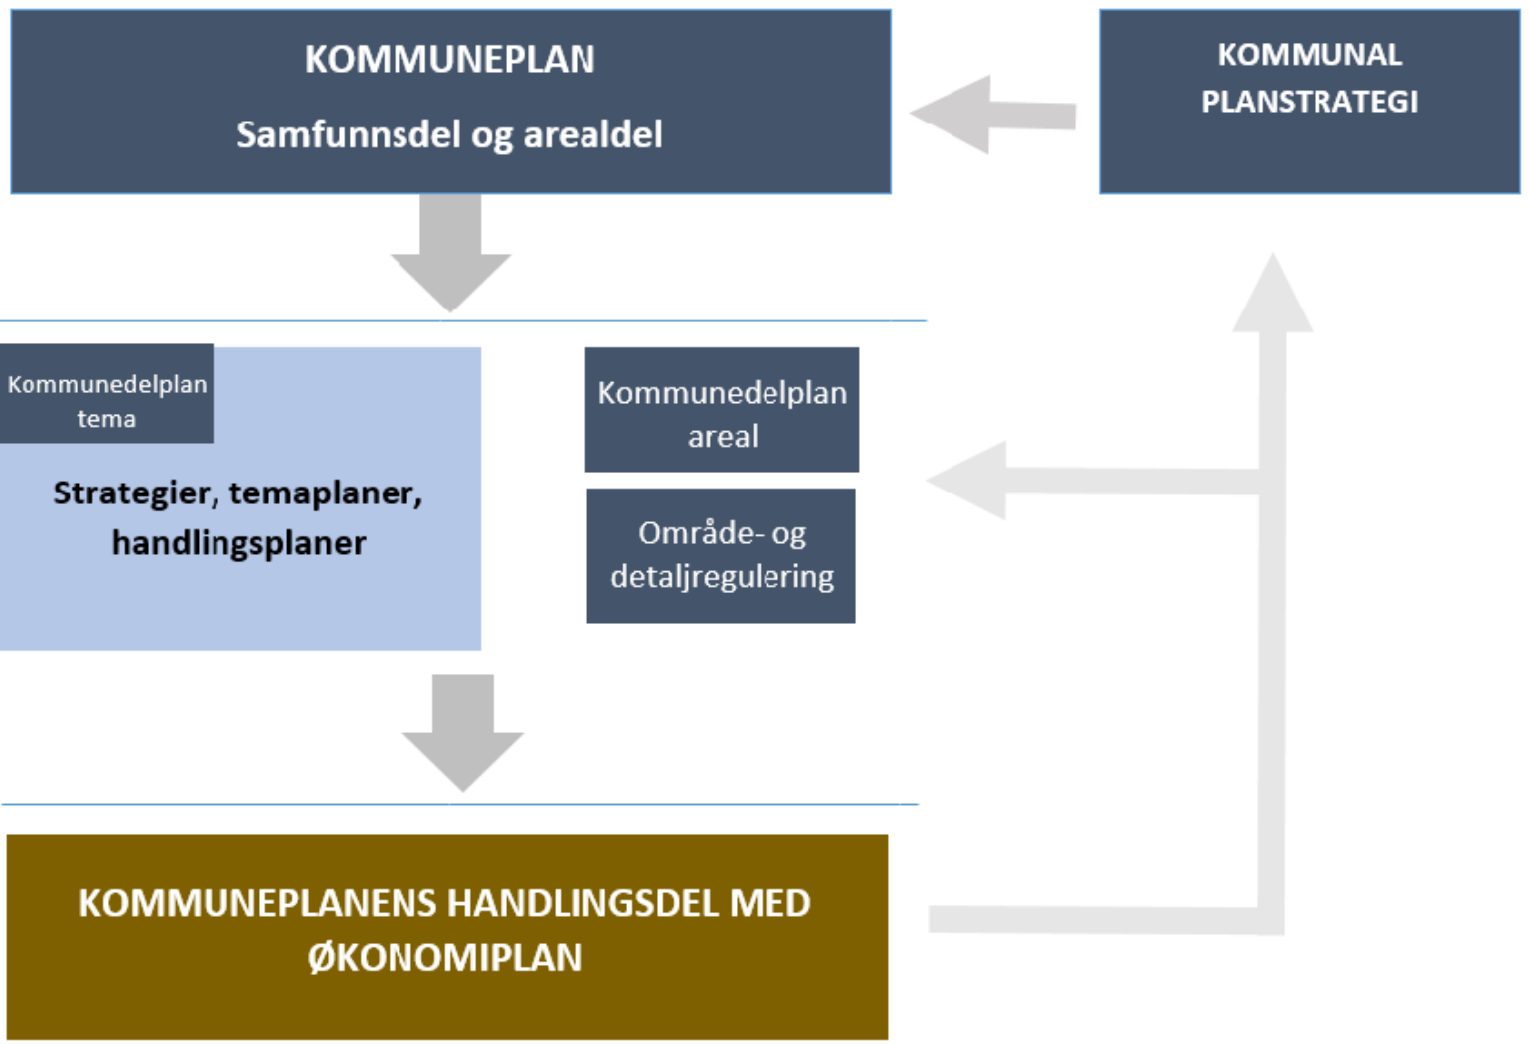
KOMMUNEPLAN
Samfunnsdel og arealdel

KOMMUNAL PLANSTRATEGI

Kommunedelplan tema

Strategier, temaplaner, handlingsplaner

Kommunedelplan areal

Område- og detaljregulering

KOMMUNEPLANENS HANDLINGSDEL MED ØKONOMIPLAN